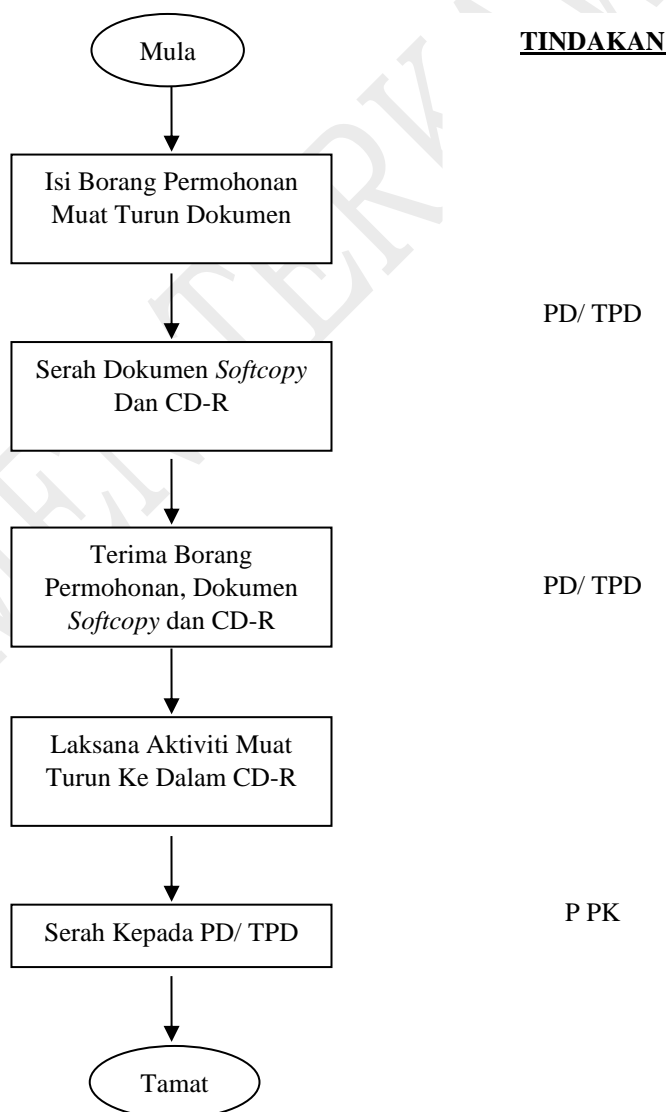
Mula

TINDAKAN

Isi Borang Permohonan Muat Turun Dokumen

PD/ TPD

Serah Dokumen *Softcopy* Dan CD-R

Terima Borang Permohonan, Dokumen *Softcopy* dan CD-R

PD/ TPD

Laksana Aktiviti Muat Turun Ke Dalam CD-R

P PK

Serah Kepada PD/ TPD

Tamat